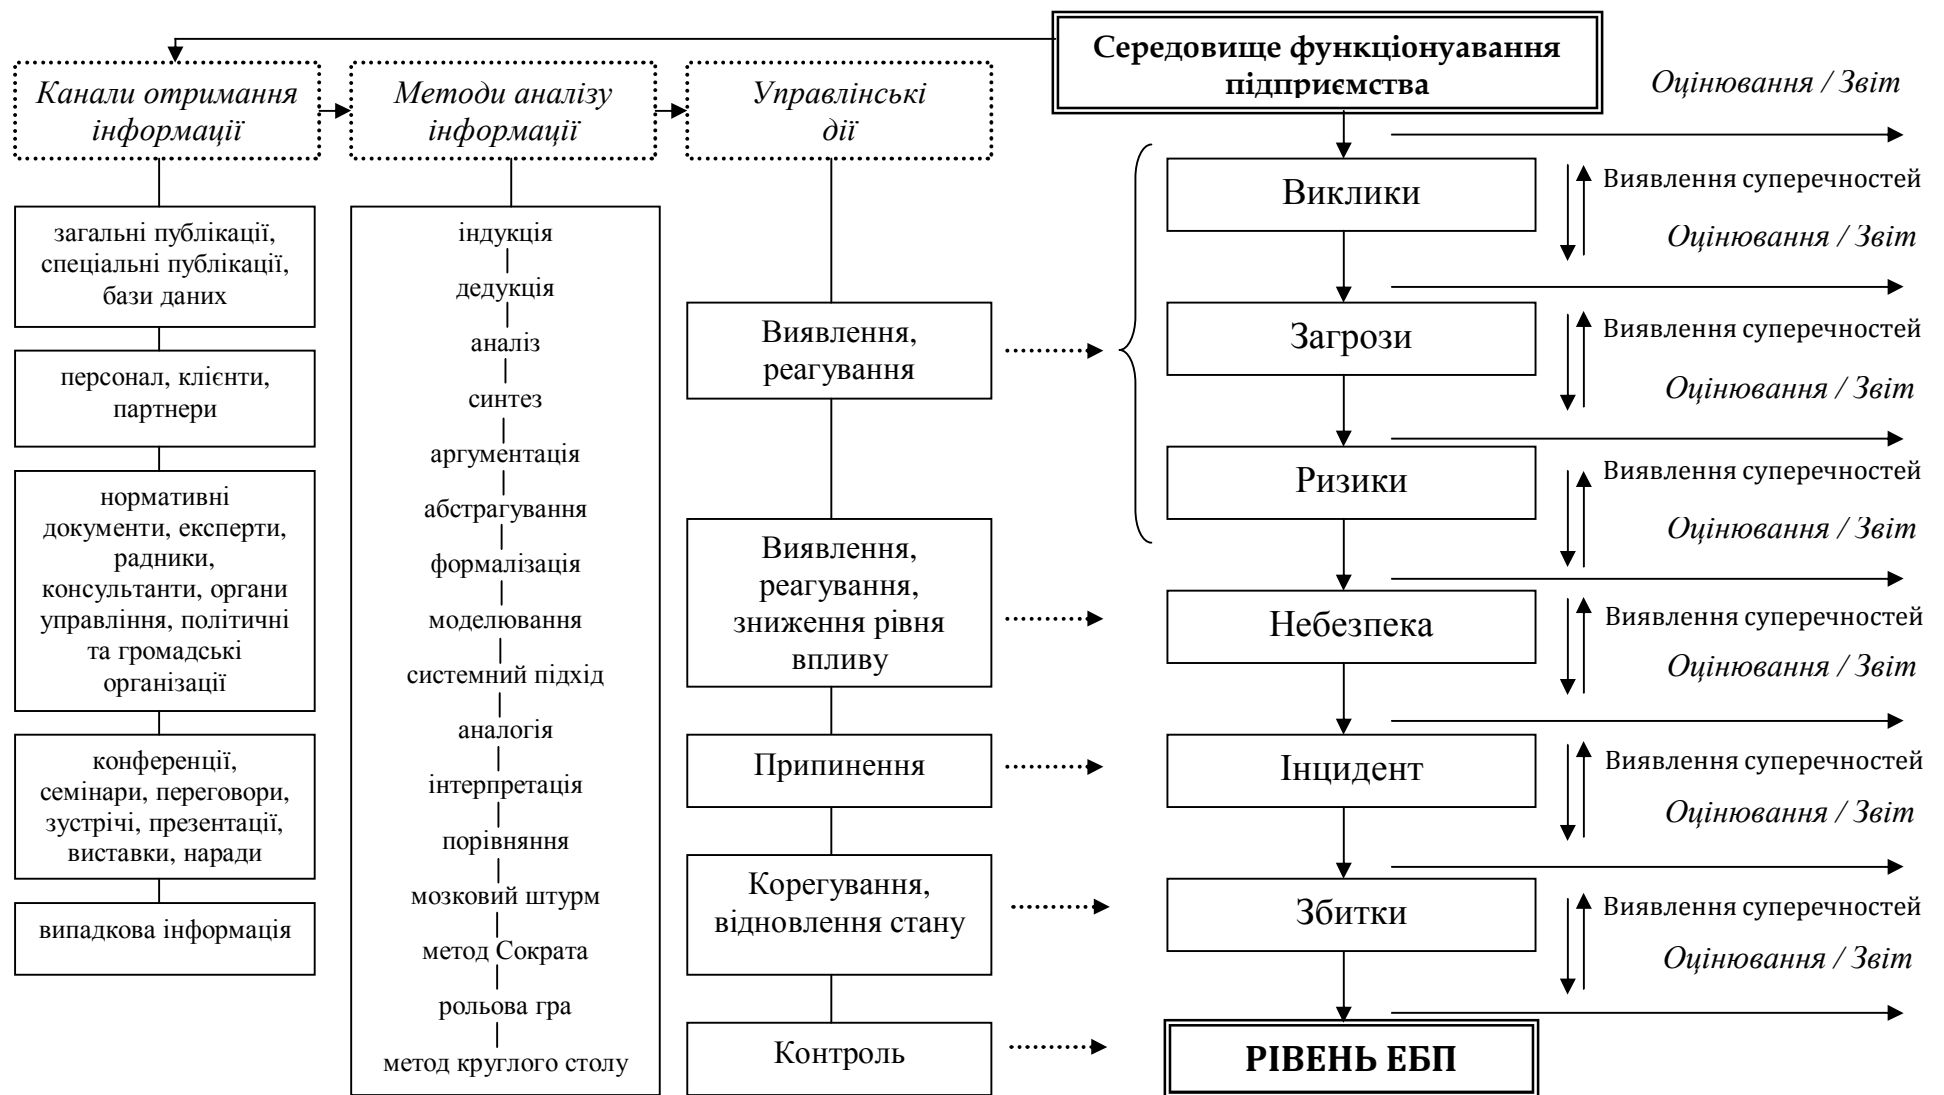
Середовище функціонування підприємства

Оцінювання / Звіт

Канали отримання інформації

Методи аналізу інформації

Управлінські дії

загальні публікації, спеціальні публікації, бази даних

персонал, клієнти, партнери

нормативні документи, експерти, радники, консультанти, органи управління, політичні та громадські організації

конференції, семінари, переговори, зустрічі, презентації, виставки, наради

випадкова інформація

індукція

дедукція

аналіз

синтез

аргументація

абстрагування

формалізація

моделювання

системний підхід

аналогія

інтерпретація

порівняння

мозковий штурм

метод Сократа

рольова гра

метод круглого столу

Виявлення, реагування

Виявлення, реагування, зниження рівня впливу

Припинення

Корегування, відновлення стану

Контроль

Виклики

Виявлення суперечностей

Оцінювання / Звіт

Загрози

Виявлення суперечностей

Оцінювання / Звіт

Ризики

Виявлення суперечностей

Оцінювання / Звіт

Небезпека

Виявлення суперечностей

Оцінювання / Звіт

Інцидент

Виявлення суперечностей

Оцінювання / Звіт

Збитки

Виявлення суперечностей

Оцінювання / Звіт

РІВЕНЬ ЕБП